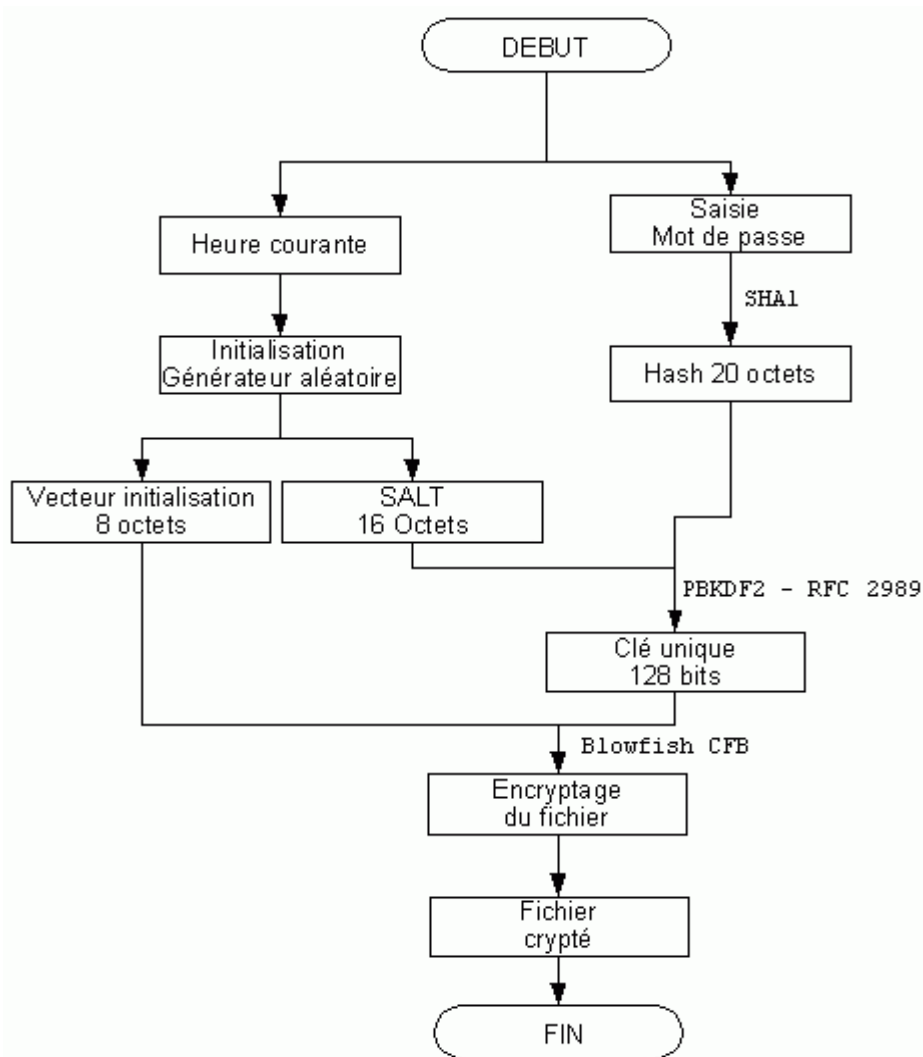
DEBUT

Heure courante

Saisie
Mot de passe

SHA1

Initialisation
Générateur aléatoire

Hash 20 octets

Vecteur initialisation
8 octets

SALT
16 Octets

PBKDF2 - RFC 2989

Clé unique
128 bits

Blowfish CFB

Encryptage
du fichier

Fichier
crypté

FIN